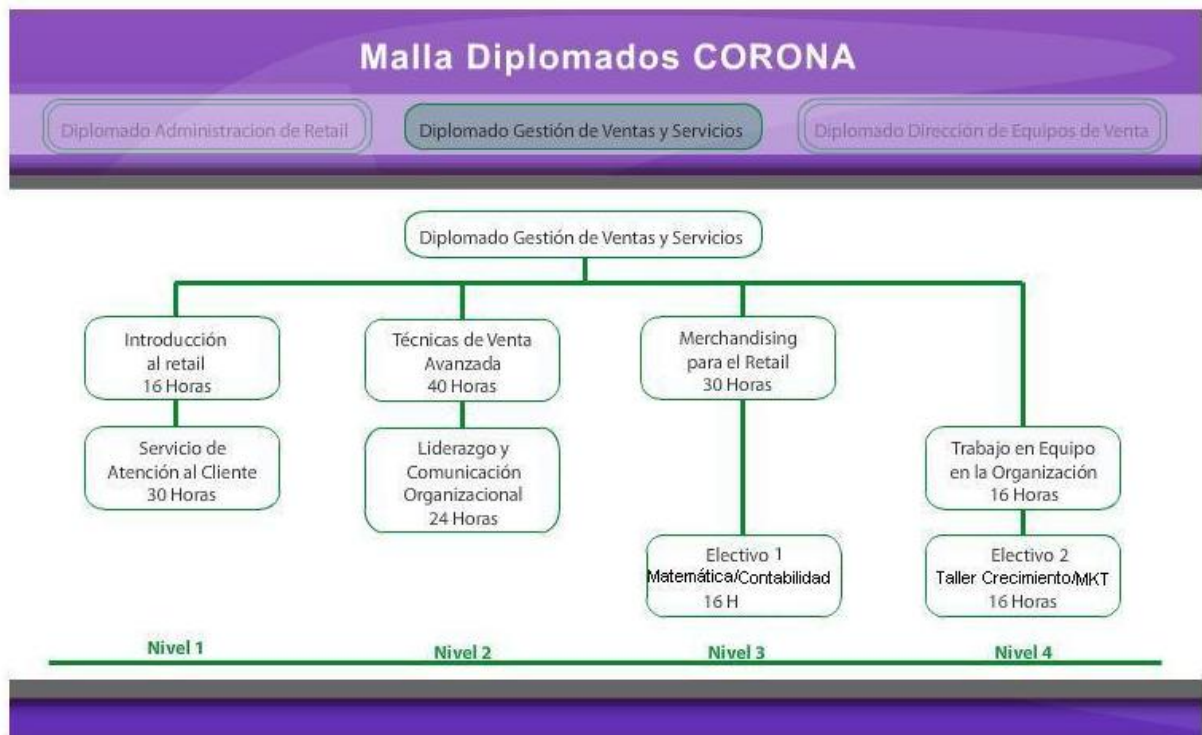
Malla Diplomados CORONA

Diplomado Administracion de Retail

Diplomado Gestión de Ventas y Servicios

Diplomado Dirección de Equipos de Venta

Diplomado Gestión de Ventas y Servicios

Introducción al retail
16 Horas

Servicio de Atención al Cliente
30 Horas

Técnicas de Venta Avanzada
40 Horas

Liderazgo y Comunicación Organizacional
24 Horas

Merchandising para el Retail
30 Horas

Electivo 1
Matemática/Contabilidad
16 H

Trabajo en Equipo en la Organización
16 Horas

Electivo 2
Taller Crecimiento/MKT
16 Horas

Nivel 1

Nivel 2

Nivel 3

Nivel 4